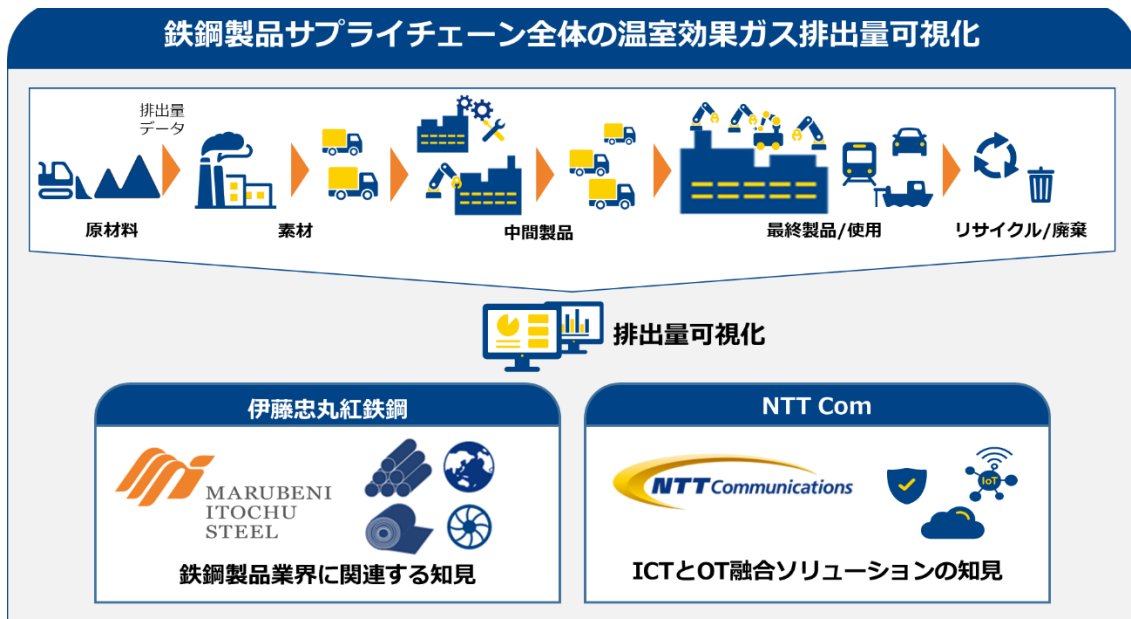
鉄鋼製品サプライチェーン全体の温室効果ガス排出量可視化

排出量データ

原材料

素材

中間製品

最終製品/使用

リサイクル/廃棄

排出量可視化

伊藤忠丸紅鉄鋼

MARUBENI ITOCHU STEEL

鉄鋼製品業界に関連する知見

NTT Com

NTT Communications

IoT

ICTとOT融合ソリューションの知見